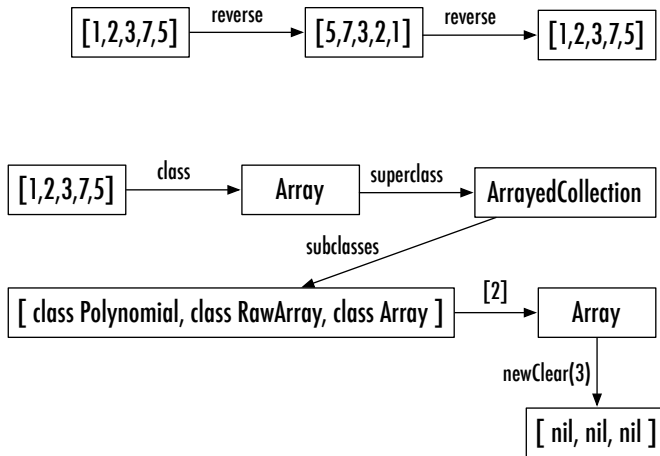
[1,2,3,7,5] reverse [5,7,3,2,1] reverse [1,2,3,7,5]

[1,2,3,7,5] class Array superclass ArrayedCollection

subclasses

[ class Polynomial, class RawArray, class Array ] [2] Array

newClear(3)

[ nil, nil, nil ]